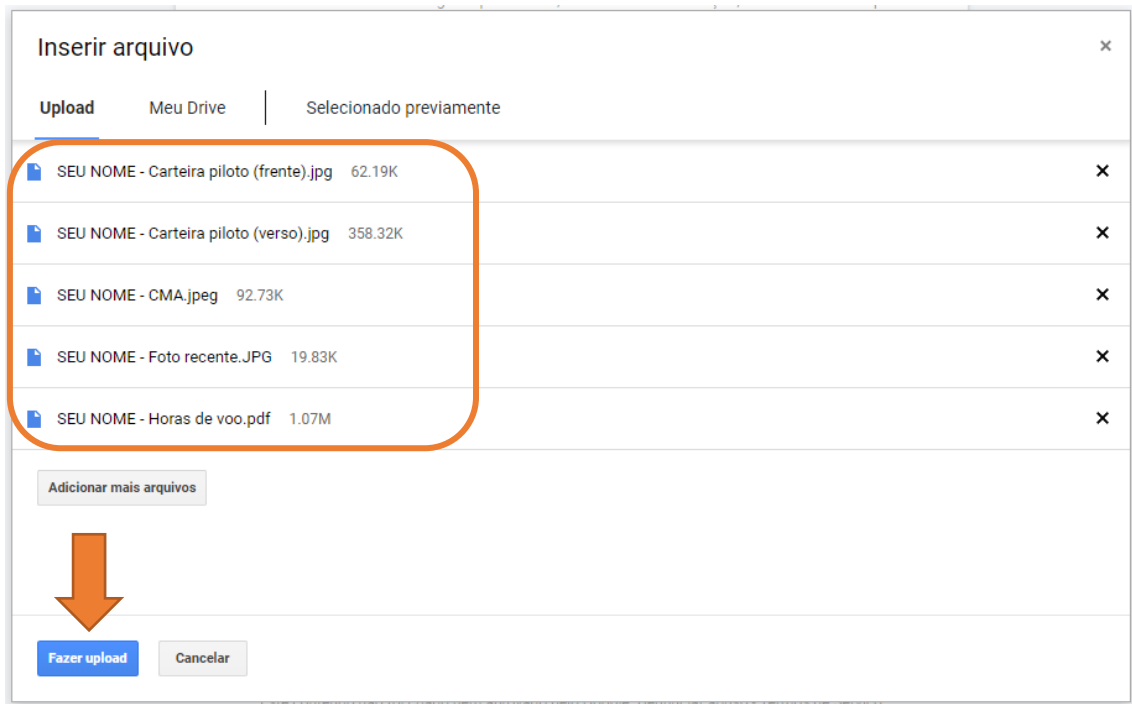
Inserir arquivo

×

Upload Meu Drive Selecionado previamente

SEU NOME - Carteira piloto (frente).jpg 62.19K ×

SEU NOME - Carteira piloto (verso).jpg 358.32K ×

SEU NOME - CMA.jpeg 92.73K ×

SEU NOME - Foto recente.JPG 19.83K ×

SEU NOME - Horas de voo.pdf 1.07M ×

Adicionar mais arquivos

Fazer upload Cancelar